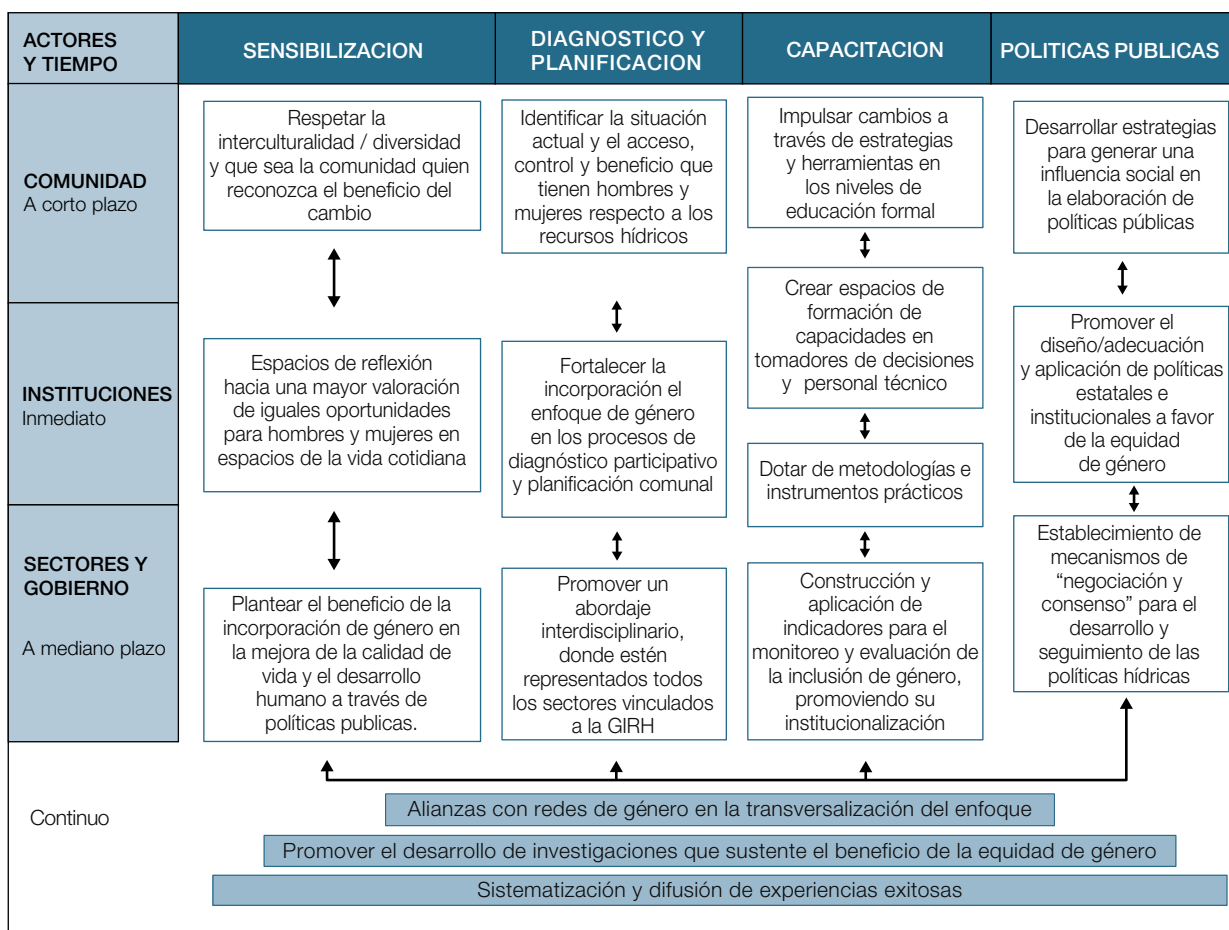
ACTORES Y TIEMPO

SENSIBILIZACION

DIAGNOSTICO Y PLANIFICACION

CAPACITACION

POLITICAS PUBLICAS

COMUNIDAD
A corto plazo

Respetar la interculturalidad / diversidad y que sea la comunidad quien reconozca el beneficio del cambio

Identificar la situación actual y el acceso, control y beneficio que tienen hombres y mujeres respecto a los recursos hídricos

Impulsar cambios a través de estrategias y herramientas en los niveles de educación formal

Desarrollar estrategias para generar una influencia social en la elaboración de políticas públicas

Crear espacios de formación de capacidades en tomadores de decisiones y personal técnico

INSTITUCIONES
Inmediato

Espacios de reflexión hacia una mayor valoración de iguales oportunidades para hombres y mujeres en espacios de la vida cotidiana

Fortalecer la incorporación el enfoque de género en los procesos de diagnóstico participativo y planificación comunal

Promover el diseño/adecuación y aplicación de políticas estatales e institucionales a favor de la equidad de género

Dotar de metodologías e instrumentos prácticos

SECTORES Y GOBIERNO

A mediano plazo

Plantear el beneficio de la incorporación de género en la mejora de la calidad de vida y el desarrollo humano a través de políticas publicas.

Promover un abordaje interdisciplinario, donde estén representados todos los sectores vinculados a la GIRH

Construcción y aplicación de indicadores para el monitoreo y evaluación de la inclusión de género, promoviendo su institucionalización

Establecimiento de mecanismos de “negociación y consenso” para el desarrollo y seguimiento de las políticas hídricas

Continuo

Alianzas con redes de género en la transversalización del enfoque

Promover el desarrollo de investigaciones que sustente el beneficio de la equidad de género

Sistematización y difusión de experiencias exitosas